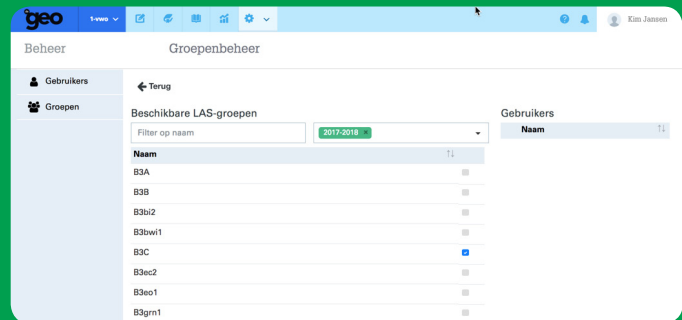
geo 1-vwo

Kim Jansen

Beheer

Groepenbeheer

Gebruikers

Groepen

Terug

Beschikbare LAS-groepen

Filter op naam

2017-2018 ×

| Naam | |
|---|---|
| B3A | |
| B3B | |
| B3bi2 | |
| B3bwi1 | |
| B3C | ✓ |
| B3ec2 | |
| B3eo1 | |
| B3grn1 | |

Gebruikers

| Naam |
|---|